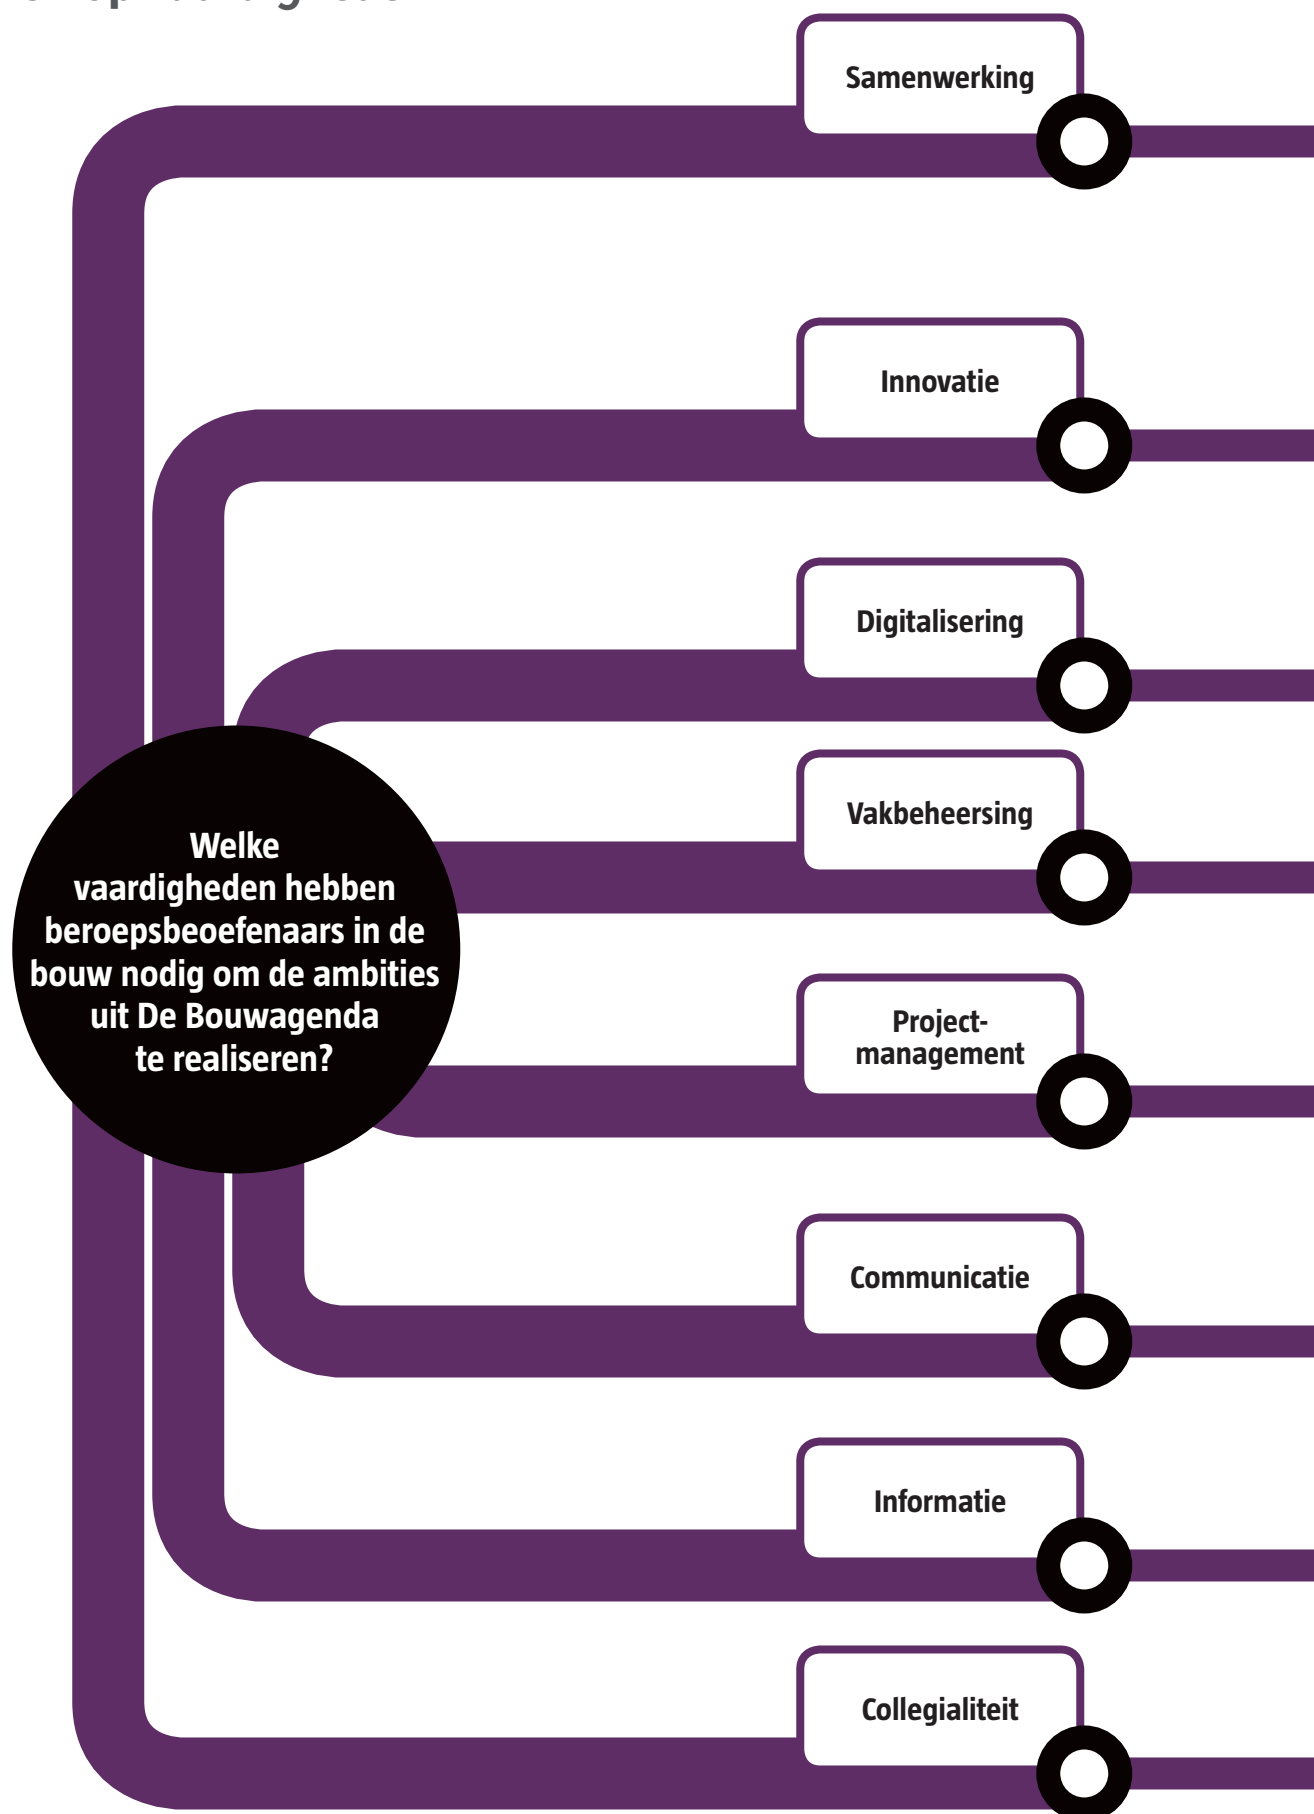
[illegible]

Samenwerking

Innovatie

Digitalisering

Vakbeheersing

Welke vaardigheden hebben beroepsbeoefenaars in de bouw nodig om de ambities uit De Bouwagenda te realiseren?

Projectmanagement

Communicatie

Informatie

Collegialiteit